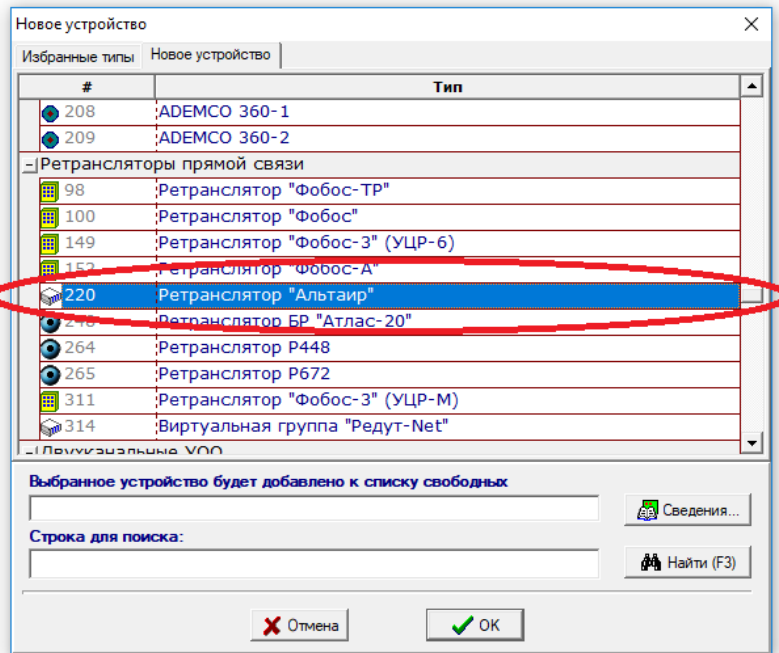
Новое устройство

Избранные типы | Новое устройство

| # | Тип |
|---|---|
| 208 | ADEMCO 360-1 |
| 209 | ADEMCO 360-2 |
| Ретрансляторы прямой связи | |
| 98 | Ретранслятор "Фобос-ТР" |
| 100 | Ретранслятор "Фобос" |
| 149 | Ретранслятор "Фобос-3" (УЦР-6) |
| 152 | Ретранслятор "Фобос-А" |
| 220 | Ретранслятор "Альтаир" |
| 248 | Ретранслятор БР "Атлас-20" |
| 264 | Ретранслятор Р448 |
| 265 | Ретранслятор Р672 |
| 311 | Ретранслятор "Фобос-3" (УЦР-М) |
| 314 | Виртуальная группа "Редут-Net" |
| Двухканальные УОО | |

Выбранное устройство будет добавлено к списку свободных

Сведения...

Строка для поиска:

Найти (F3)

Отмена

OK